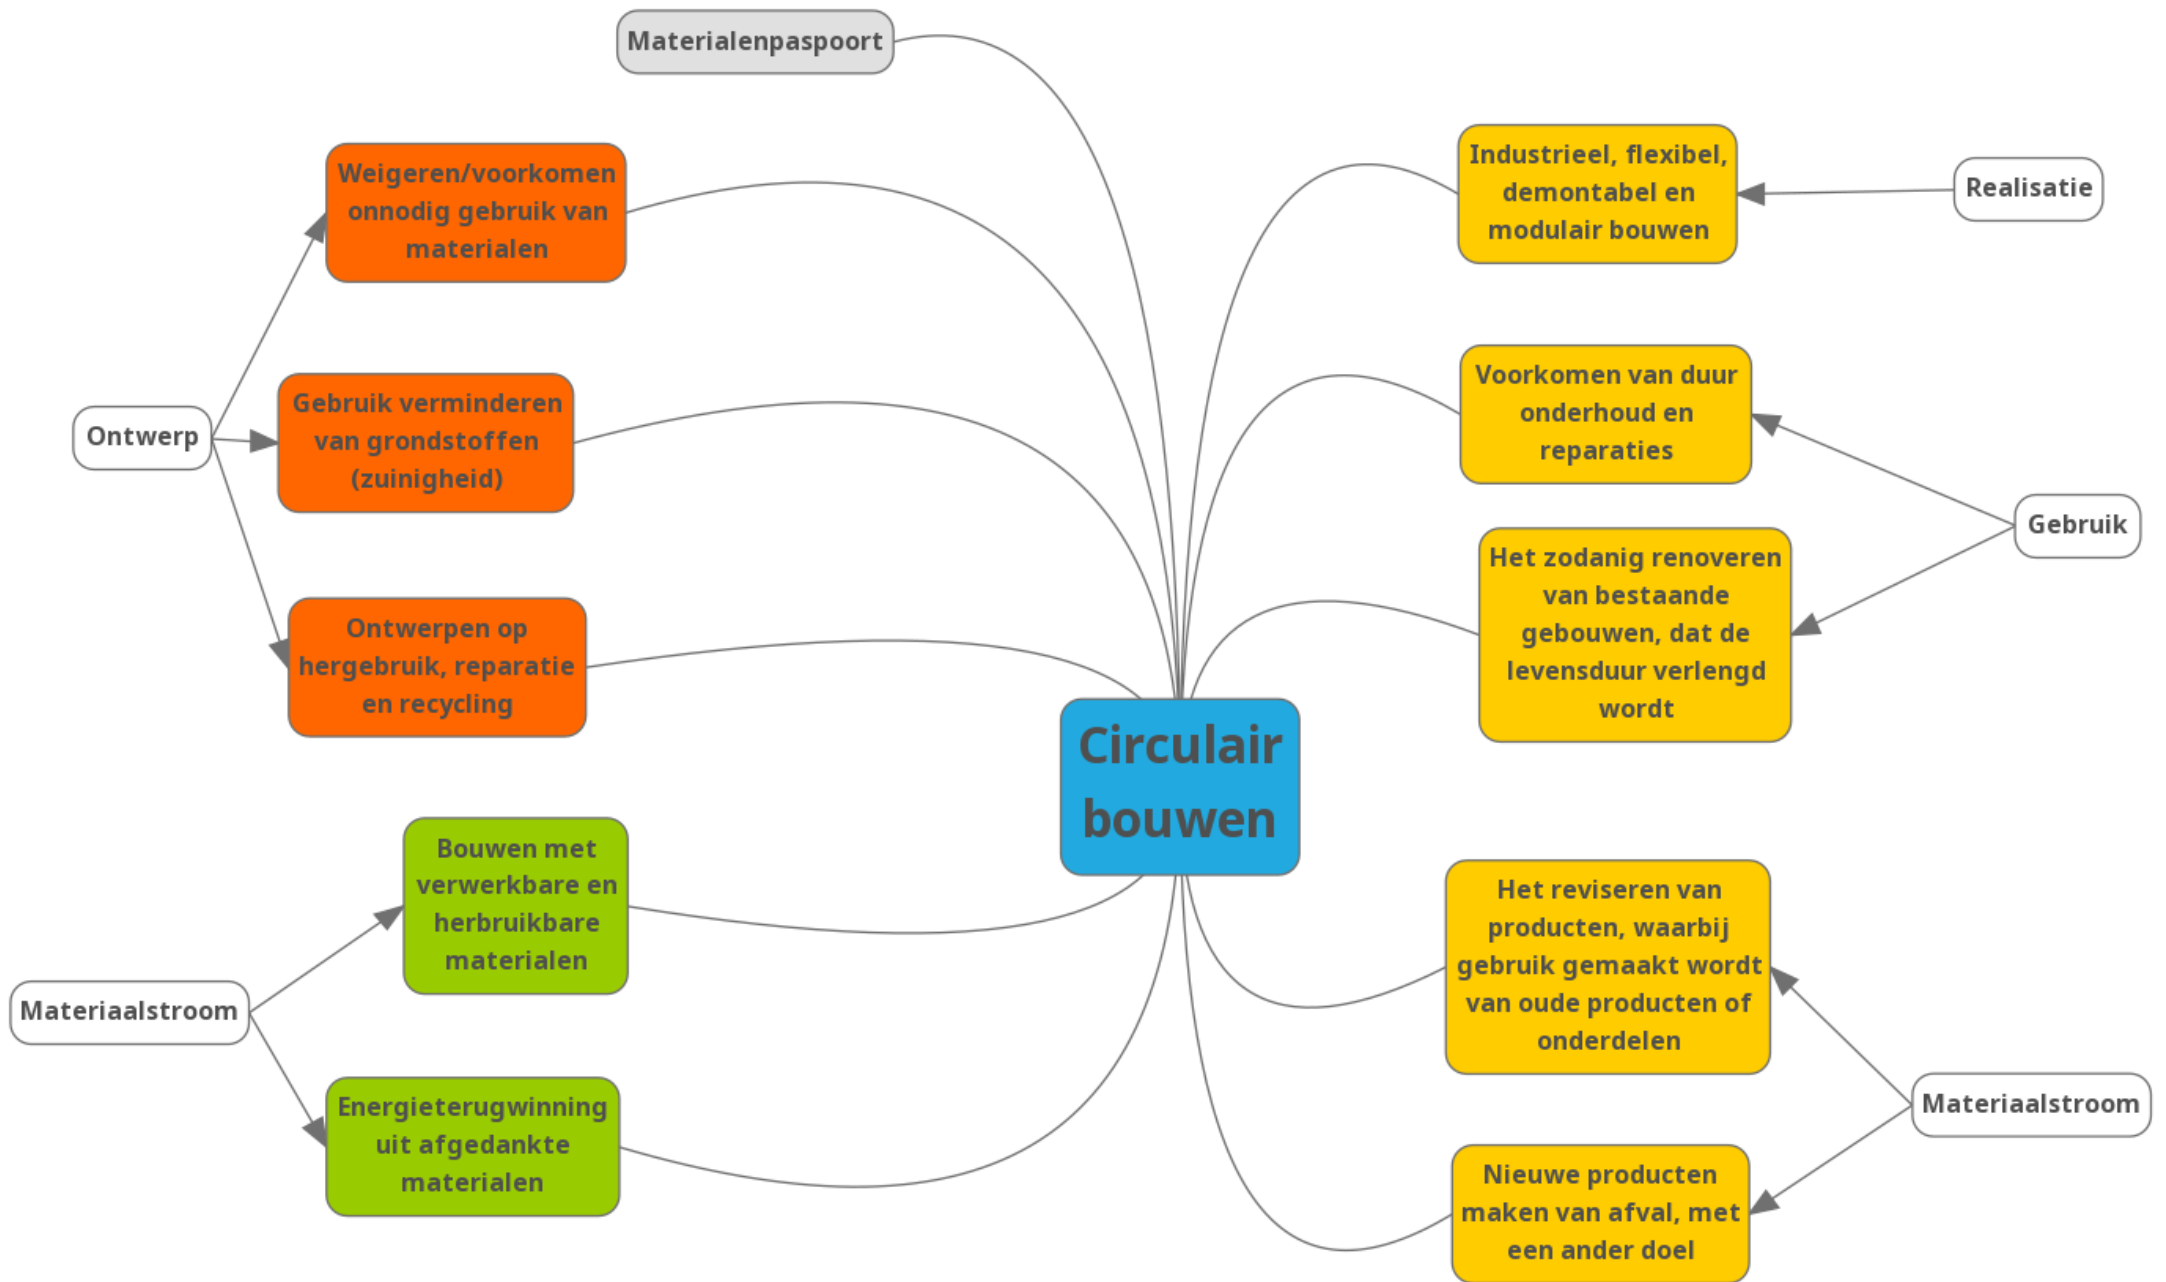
Materialenpaspoort

Weigeren/voorkomen onnodig gebruik van materialen

Ontwerp

Gebruik verminderen van grondstoffen (zuinigheid)

Ontwerpen op hergebruik, reparatie en recycling

Circulair bouwen

Industrieel, flexibel, demontabel en modulair bouwen

Realisatie

Voorkomen van duur onderhoud en reparaties

Gebruik

Het zodanig renoveren van bestaande gebouwen, dat de levensduur verlengd wordt

Bouwen met verwerkbare en herbruikbare materialen

Materiaalstroom

Energieterugwinning uit afgedankte materialen

Het reviseren van producten, waarbij gebruik gemaakt wordt van oude producten of onderdelen

Materiaalstroom

Nieuwe producten maken van afval, met een ander doel